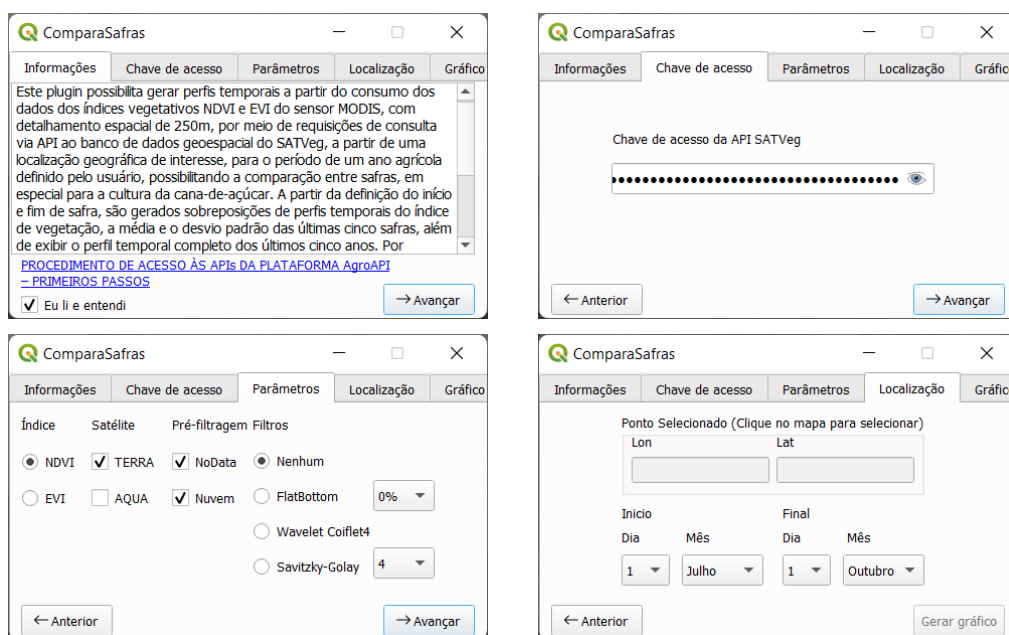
ComparaSafras

Informações | Chave de acesso | Parâmetros | Localização | Gráfico

Este plugin possibilita gerar perfis temporais a partir do consumo dos dados dos índices vegetativos NDVI e EVI do sensor MODIS, com detalhamento espacial de 250m, por meio de requisições de consulta via API ao banco de dados geoespacial do SATVeg, a partir de uma localização geográfica de interesse, para o período de um ano agrícola definido pelo usuário, possibilitando a comparação entre safras, em especial para a cultura da cana-de-açúcar. A partir da definição do início e fim de safra, são gerados sobreposições de perfis temporais do índice de vegetação, a média e o desvio padrão das últimas cinco safras, além de exibir o perfil temporal completo dos últimos cinco anos. Por

PROCEDIMENTO DE ACESSO ÀS APIs DA PLATAFORMA AgroAPI – PRIMEIROS PASSOS

Eu li e entendi

→ Avançar

ComparaSafras

Informações | Chave de acesso | Parâmetros | Localização | Gráfico

Chave de acesso da API SATVeg

••••••••••••••••••••••••••••••••••

← Anterior

→ Avançar

ComparaSafras

Informações | Chave de acesso | Parâmetros | Localização | Gráfico

Índice | Satélite | Pré-filtragem | Filtros

NDVI | TERRA | NoData | Nenhum

EVI | AQUA | Nuvem | FlatBottom | 0%

Wavelet Coiflet4

Savitzky-Golay | 4

← Anterior

→ Avançar

ComparaSafras

Informações | Chave de acesso | Parâmetros | Localização | Gráfico

Ponto Selecionado (Clique no mapa para selecionar)

Lon | Lat

Inicio

Dia | Mês

1 | Julho

Final

Dia | Mês

1 | Outubro

← Anterior

Gerar gráfico